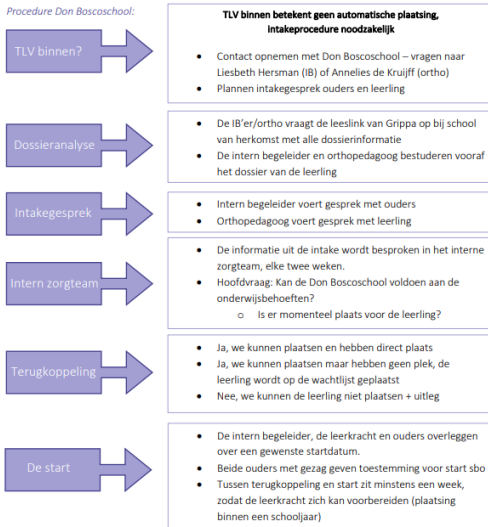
Procedure Don Boscoschool:

TLV binnen?

TLV binnen betekent geen automatische plaatsing, intakeprocedure noodzakelijk

- Contact opnemen met Don Boscoschool – vragen naar Liesbeth Hersman (IB) of Annelies de Kruijff (ortho)
- Plannen intakegesprek ouders en leerling

Dossieranalyse

- De IB'er/ortho vraagt de leeslink van Grippa op bij school van herkomst met alle dossierinformatie
- De intern begeleider en orthopedagoog bestuderen vooraf het dossier van de leerling

Intakegesprek

- Intern begeleider voert gesprek met ouders
- Orthopedagoog voert gesprek met leerling

Intern zorgteam

- De informatie uit de intake wordt besproken in het interne zorgteam, elke twee weken.
- Hoofdvraag: Kan de Don Boscoschool voldoen aan de onderwijsbehoeften?
  - Is er momenteel plaats voor de leerling?

Terugkoppeling

- Ja, we kunnen plaatsen en hebben direct plaats
- Ja, we kunnen plaatsen maar hebben geen plek, de leerling wordt op de wachtlijst geplaatst
- Nee, we kunnen de leerling niet plaatsen + uitleg

De start

- De intern begeleider, de leerkracht en ouders overleggen over een gewenste startdatum.
- Beide ouders met gezag geven toestemming voor start sbo
- Tussen terugkoppeling en start zit minstens een week, zodat de leerkracht zich kan voorbereiden (plaatsing binnen een schooljaar)